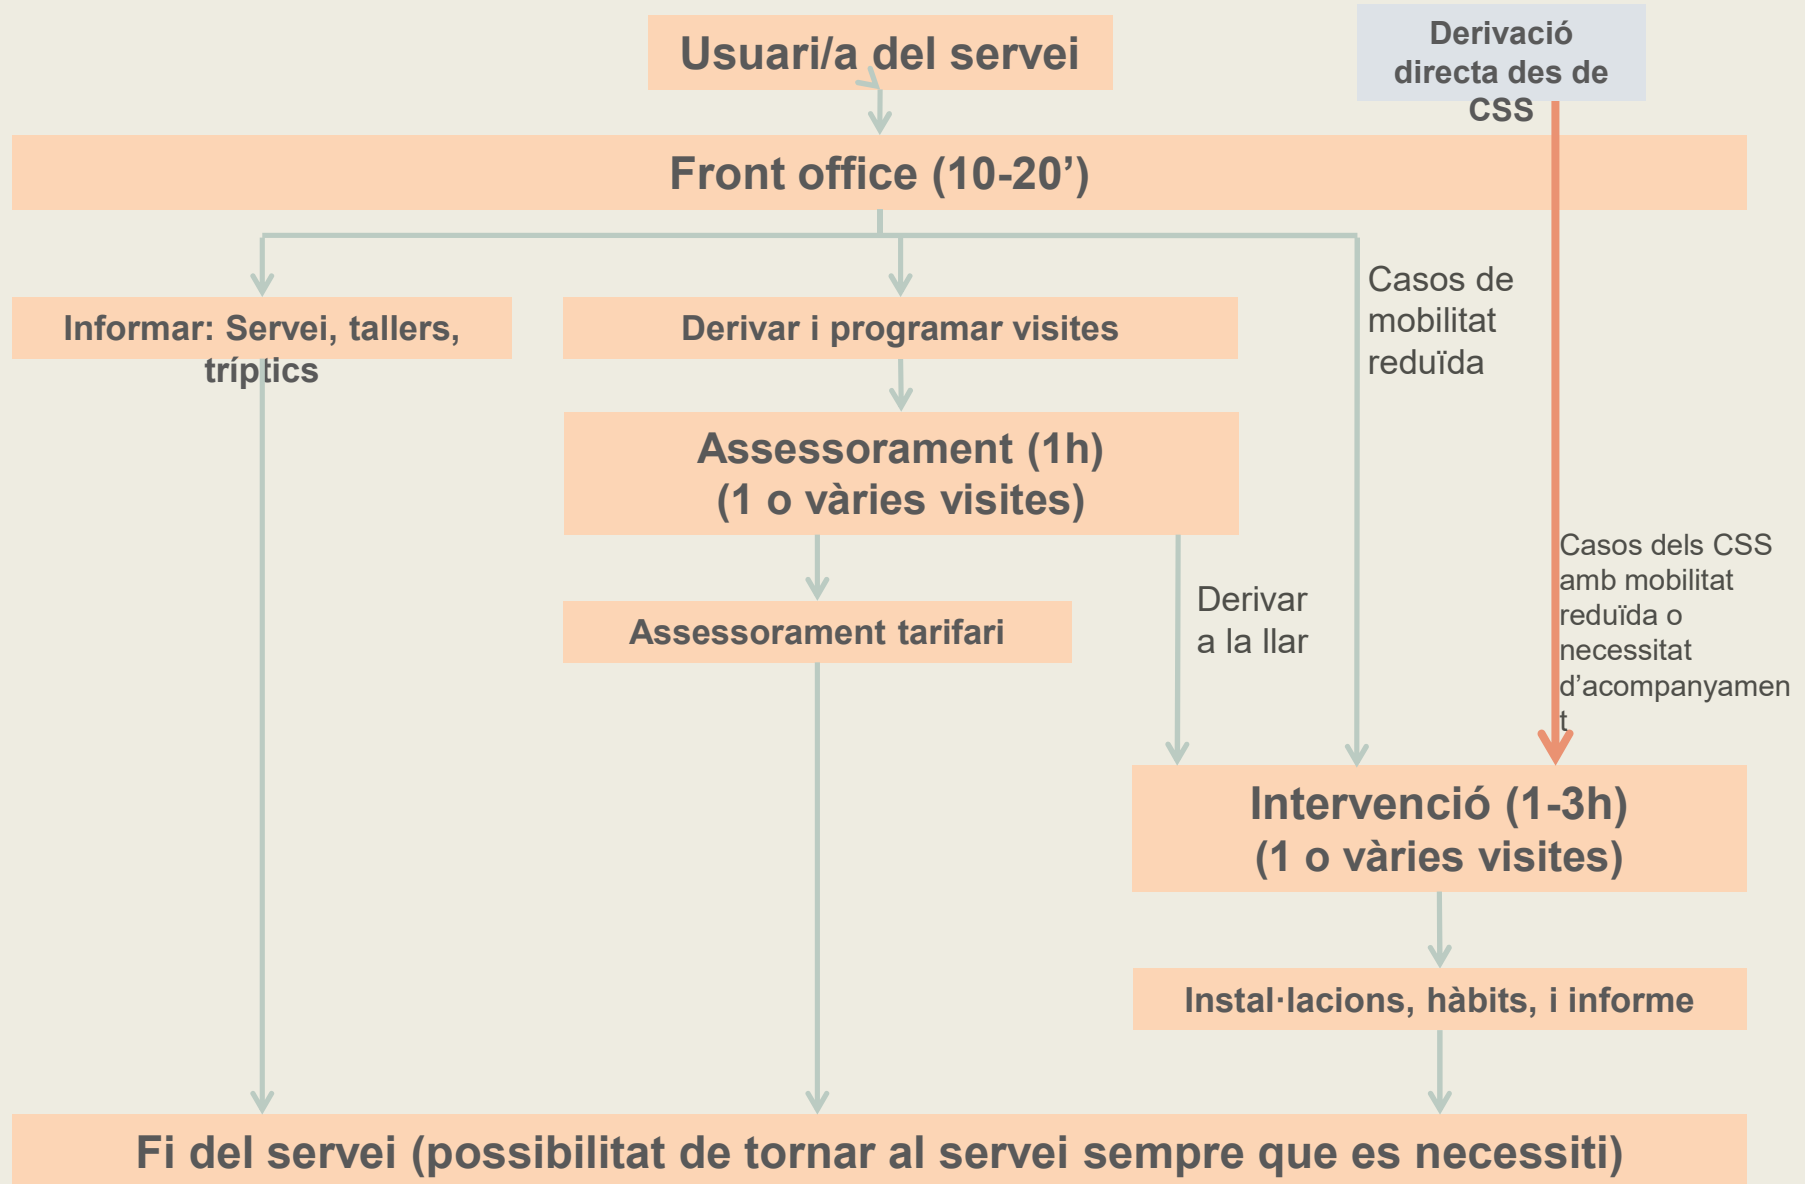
Usuari/a del servei

Derivació directa des de CSS

Front office (10-20’)

Informar: Servei, tallers, tríptics

Derivar i programar visites

Casos de mobilitat reduïda

Assessorament (1h)
(1 o vàries visites)

Casos dels CSS amb mobilitat reduïda o necessitat d’acompanyamen t

Assessorament tarifari

Derivar a la llar

Intervenció (1-3h)
(1 o vàries visites)

Instal·lacions, hàbits, i informe

Fi del servei (possibilitat de tornar al servei sempre que es necessiti)